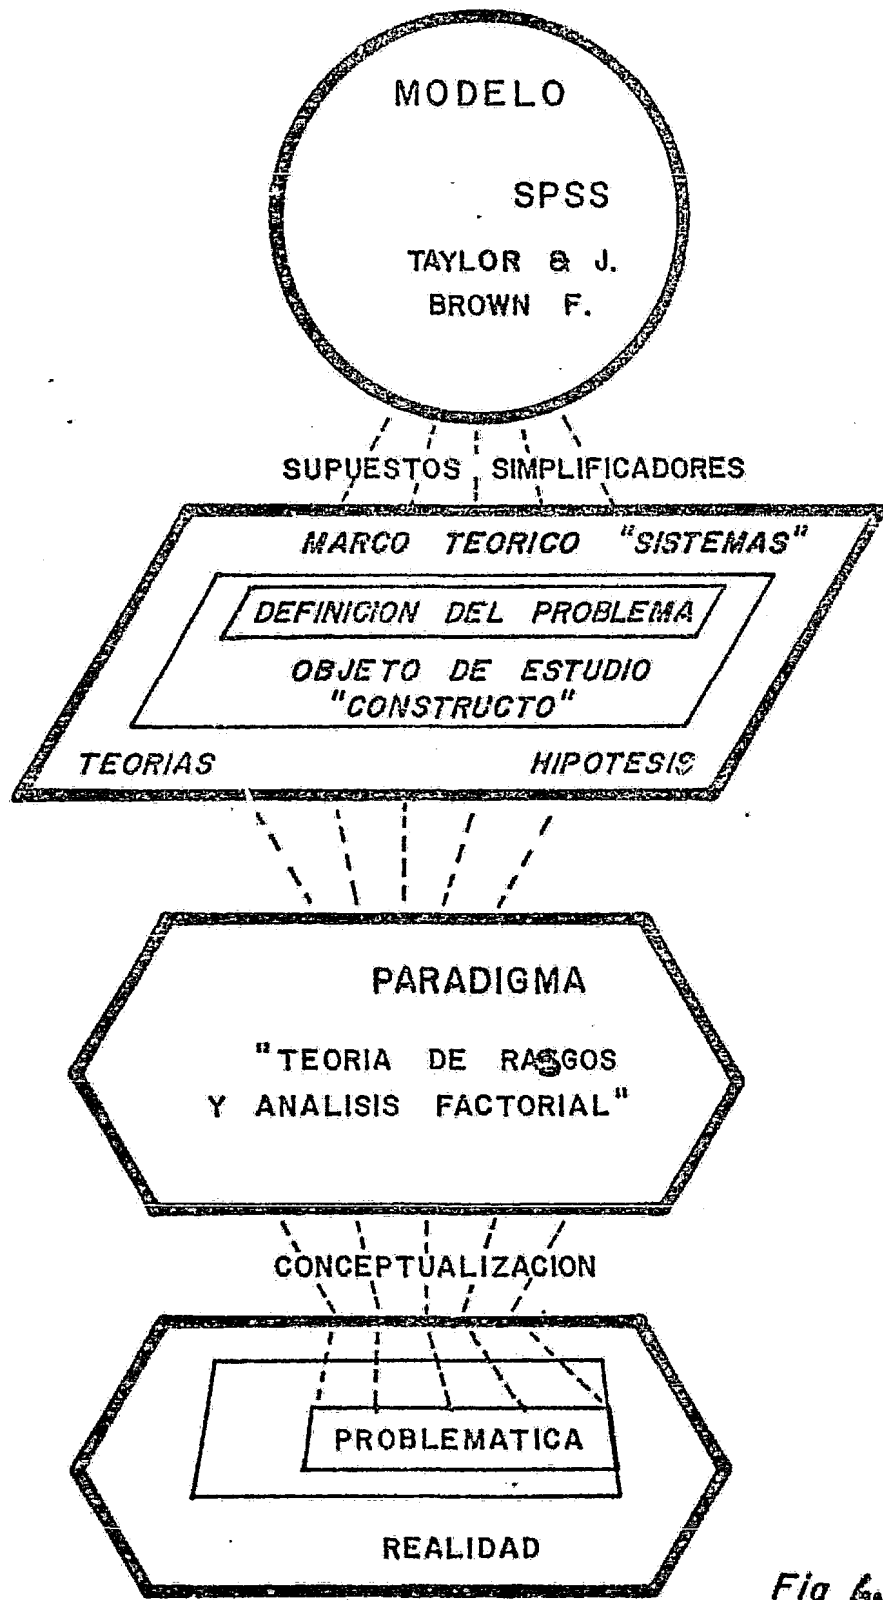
MODELO

SPSS

TAYLOR & J.
BROWN F.

SUPUESTOS SIMPLIFICADORES

MARCO TEORICO "SISTEMAS"

DEFINICION DEL PROBLEMA

OBJETO DE ESTUDIO
"CONSTRUCTO"

TEORIAS

HIPOTESIS

PARADIGMA

"TEORIA DE RASGOS
Y ANALISIS FACTORIAL"

CONCEPTUALIZACION

PROBLEMATICA

REALIDAD

Fig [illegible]